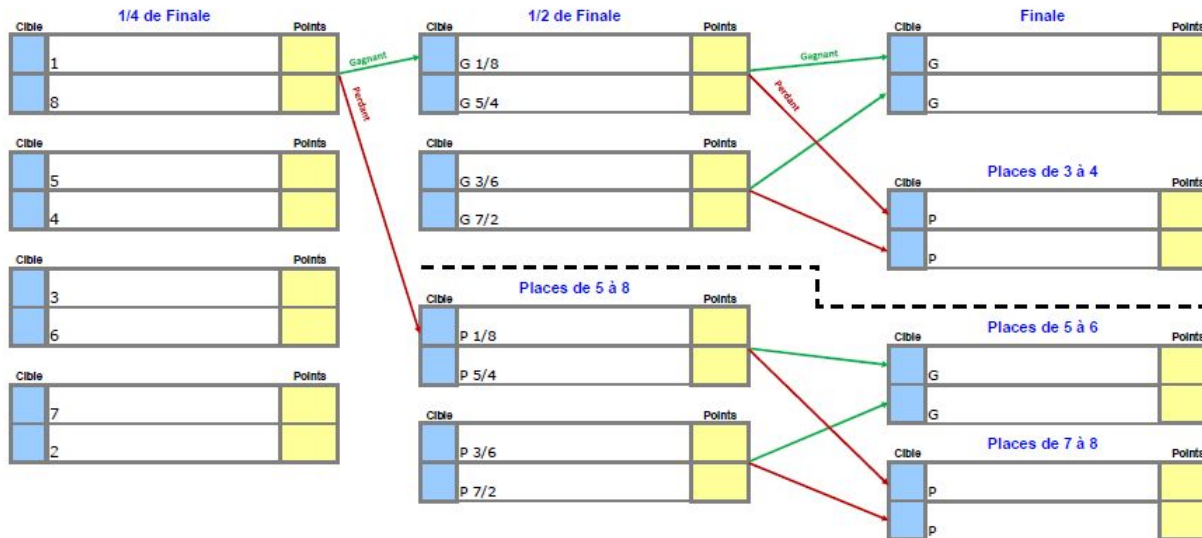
1/4 de Finale

| Cible | | Points |
|---|---|---|
| | 1 | |
| | 8 | |

Gagnant

Perdant

| Cible | | Points |
|---|---|---|
| | 5 | |
| | 4 | |

| Cible | | Points |
|---|---|---|
| | 3 | |
| | 6 | |

| Cible | | Points |
|---|---|---|
| | 7 | |
| | 2 | |

1/2 de Finale

| Cible | | Points |
|---|---|---|
| | G 1/8 | |
| | G 5/4 | |

Gagnant

Perdant

| Cible | | Points |
|---|---|---|
| | G 3/6 | |
| | G 7/2 | |

Places de 5 à 8

| Cible | | Points |
|---|---|---|
| | P 1/8 | |
| | P 5/4 | |

| Cible | | Points |
|---|---|---|
| | P 3/6 | |
| | P 7/2 | |

Finale

| Cible | | Points |
|---|---|---|
| | G | |
| | G | |

Places de 3 à 4

| Cible | | Points |
|---|---|---|
| | P | |
| | P | |

Places de 5 à 6

| Cible | | Points |
|---|---|---|
| | G | |
| | G | |

Places de 7 à 8

| Cible | | Points |
|---|---|---|
| | P | |
| | P | |